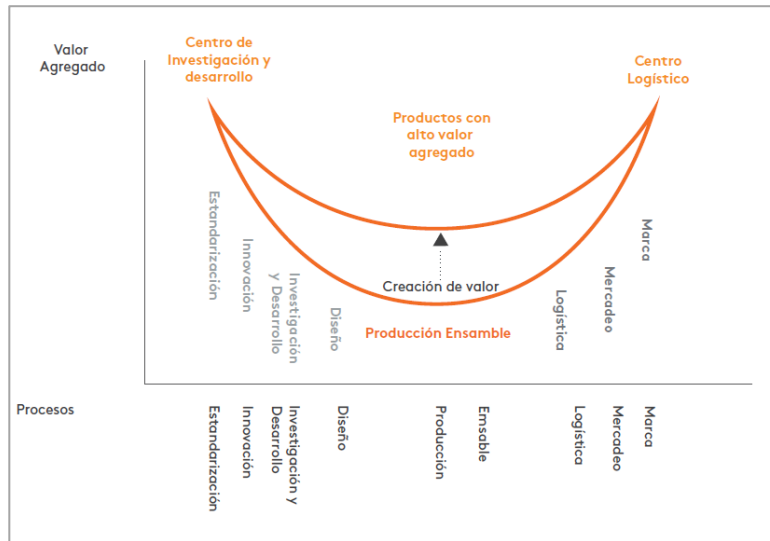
Valor Agregado

Centro de Investigación y desarrollo

Centro Logístico

Productos con alto valor agregado

Estandarización

Innovación

Investigación y Desarrollo

Diseño

Creación de valor

Producción Ensamble

Logística

Mercadeo

Marca

Procesos

Estandarización

Innovación

Investigación y Desarrollo

Diseño

Producción

Ensamble

Logística

Mercadeo

Marca